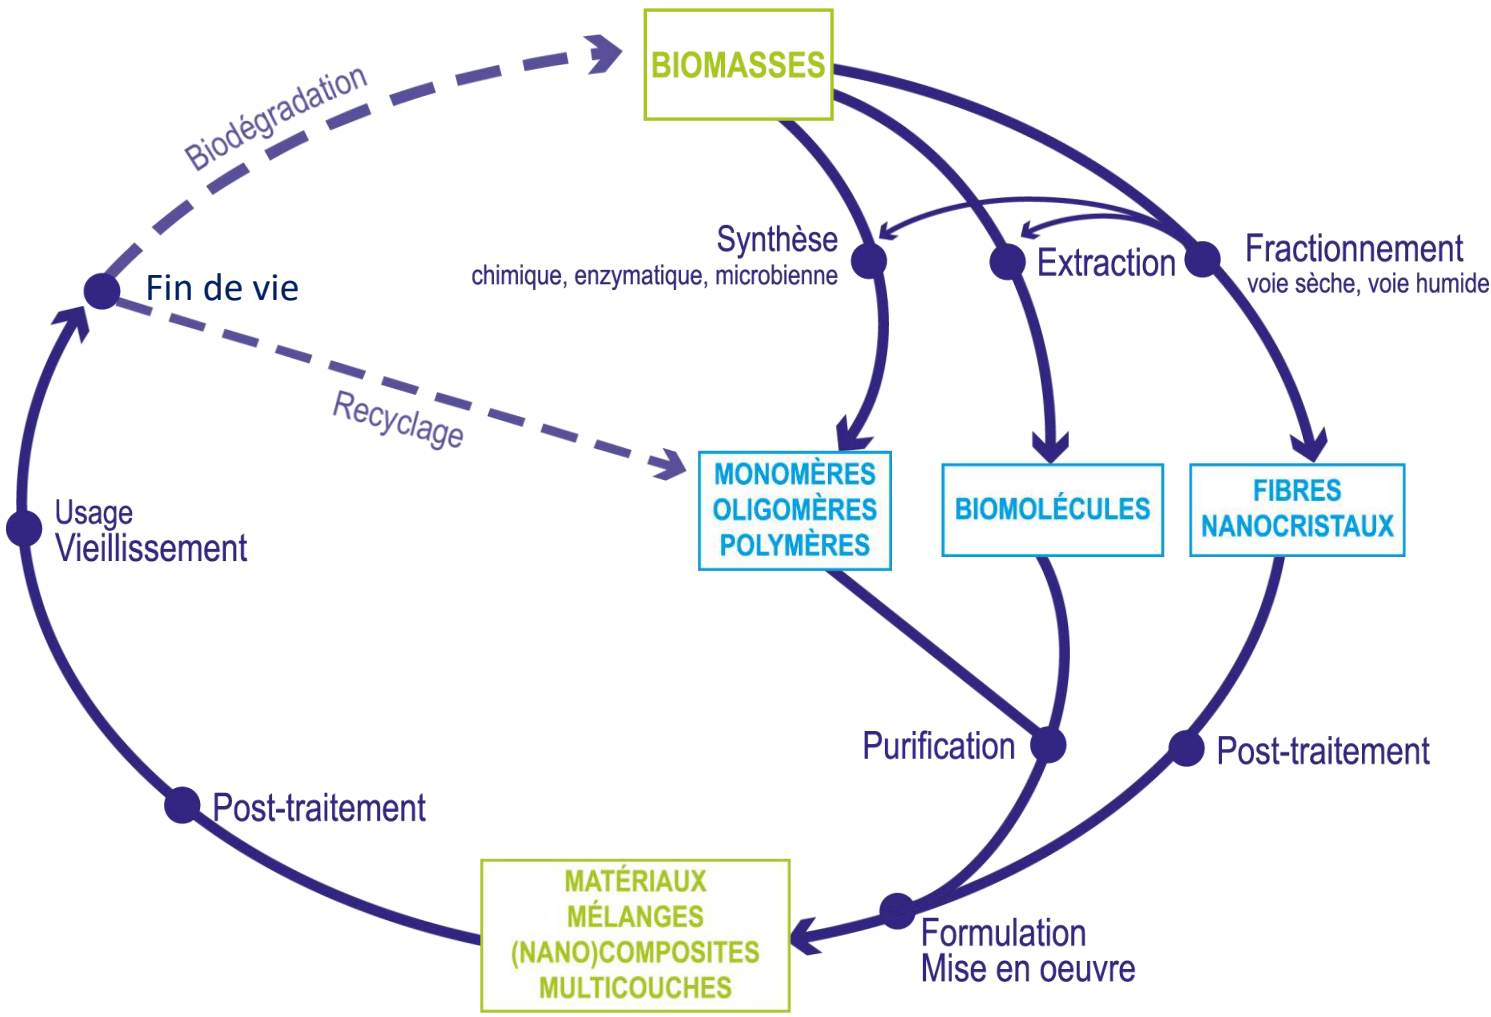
BIOMASSES

Biodégradation

Fin de vie

Synthèse
chimique, enzymatique, microbienne

Extraction

Fractionnement
voie sèche, voie humide

Recyclage

MONOMÈRES
OLIGOMÈRES
POLYMÈRES

BIOMOLÉCULES

FIBRES
NANOCRISTAUX

Usage
Vieillissement

Purification

Post-traitement

Post-traitement

MATÉRIAUX
MÉLANGES
(NANO)COMPOSITES
MULTICOUCHES

Formulation
Mise en oeuvre